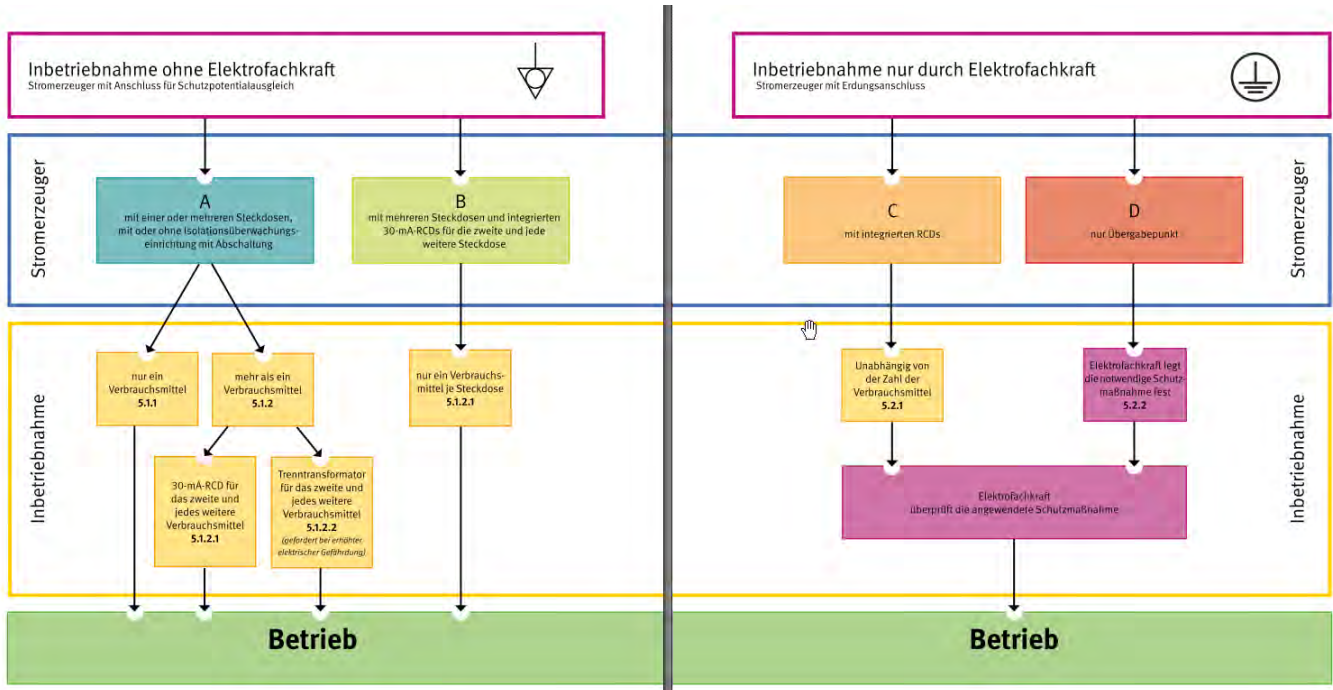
Inbetriebnahme ohne Elektrofachkraft
Stromerzeuger mit Anschluss für Schutzpotentialausgleich

Stromerzeuger

A
mit einer oder mehreren Steckdosen, mit oder ohne Isolationsüberwachungseinrichtung mit Abschaltung

B
mit mehreren Steckdosen und integrierten 30-mA-RCDs für die zweite und jede weitere Steckdose

Inbetriebnahme

nur ein Verbrauchsmittel
5.1.1

mehr als ein Verbrauchsmittel
5.1.2

nur ein Verbrauchsmittel je Steckdose
5.1.2.1

30-mA-RCD für das zweite und jedes weitere Verbrauchsmittel
5.1.2.1

Trenntransformator für das zweite und jedes weitere Verbrauchsmittel
5.1.2.2
(gefordert bei erhöhter elektrischer Gefährdung)

Betrieb

Inbetriebnahme nur durch Elektrofachkraft
Stromerzeuger mit Erdungsanschluss

C
mit integrierten RCDs

D
nur Übergabepunkt

Stromerzeuger

Unabhängig von der Zahl der Verbrauchsmittel
5.2.1

Elektrofachkraft legt die notwendige Schutzmaßnahme fest
5.2.2

Elektrofachkraft überprüft die angewendete Schutzmaßnahme

Inbetriebnahme

Betrieb